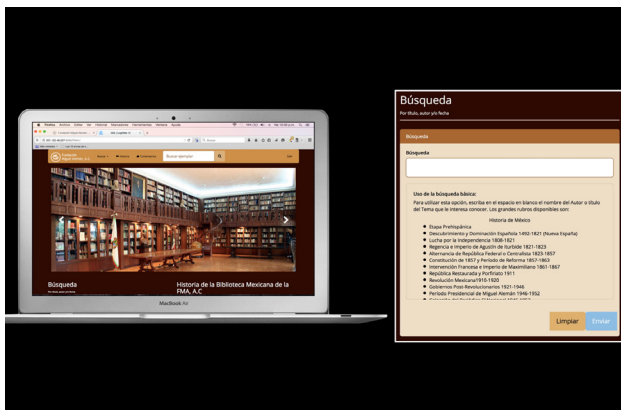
Búsqueda
Historia de la Biblioteca Mexicana de la FMA, A.C

MacBook Air

Búsqueda
Por título, autor y/o fecha

Búsqueda

Búsqueda

Uso de la búsqueda básica:
Para utilizar esta opción, escriba en el espacio en blanco el nombre del Autor o título del Tema que le interesa conocer. Los grandes rubros disponibles son:

Historia de México

- Etapa Prehispánica
- Descubrimiento y Dominación Española 1492-1821 (Nueva España)
- Lucha por la Independencia 1808-1821
- Regencia e Imperio de Agustín de Iturbide 1821-1823
- Alternancia de República Federal o Centralista 1823-1857
- Constitución de 1857 y Periodo de Reforma 1857-1863
- Intervención Francesa e Imperio de Maximiliano 1861-1867
- República Restaurada y Porfiriato 1911
- Revolución Mexicana 1910-1920
- Gobiernos Post-Revolucionarios 1921-1946
- Periodo Presidencial de Miguel Alemán 1946-1952
- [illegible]

Limpiar
Enviar